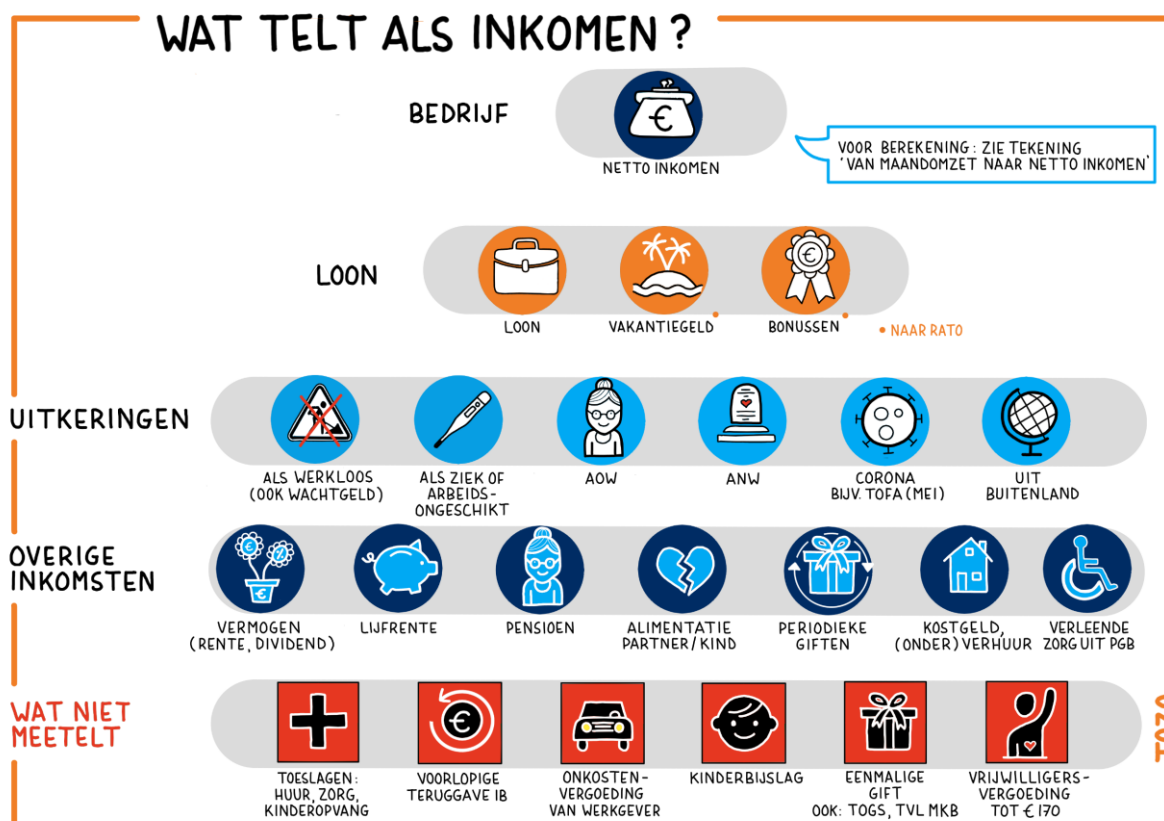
WAT TELT ALS INKOMEN ?

BEDRIJF

€

NETTO INKOMEN

VOOR BEREKENING : ZIE TEKENING 'VAN MAANDOMZET NAAR NETTO INKOMEN'

LOON

€

LOON

VAKANTIEGELD •

BONUSSEN •

• NAAR RATO

UITKERINGEN

ALS WERKLOOS (OOK WACHTGELD)

ALS ZIEK OF ARBEIDSONGESCHIKT

AOW

ANW

CORONA BIJV. TOFA (MEI)

UIT BUITENLAND

OVERIGE INKOMSTEN

€

VERMOGEN (RENTE, DIVIDEND)

LIJFRENTE

PENSIOEN

ALIMENTATIE PARTNER / KIND

PERIODIEKE GIFTEN

KOSTGELD, (ONDER) VERHUUR

VERLEENDE ZORG UIT PGB

WAT NIET MEETELT

€

TOESLAGEN: HUUR, ZORG, KINDEROPVANG

VOORLOPIGE TERUGGAVE IB

ONKOSTEN-VERGOEDING VAN WERKGEVER

KINDERBIJSLAG

EENMALIGE GIFT OOK: TOGS, TVL MKB

VRIJWILLIGERS-VERGOEDING TOT € 170

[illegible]